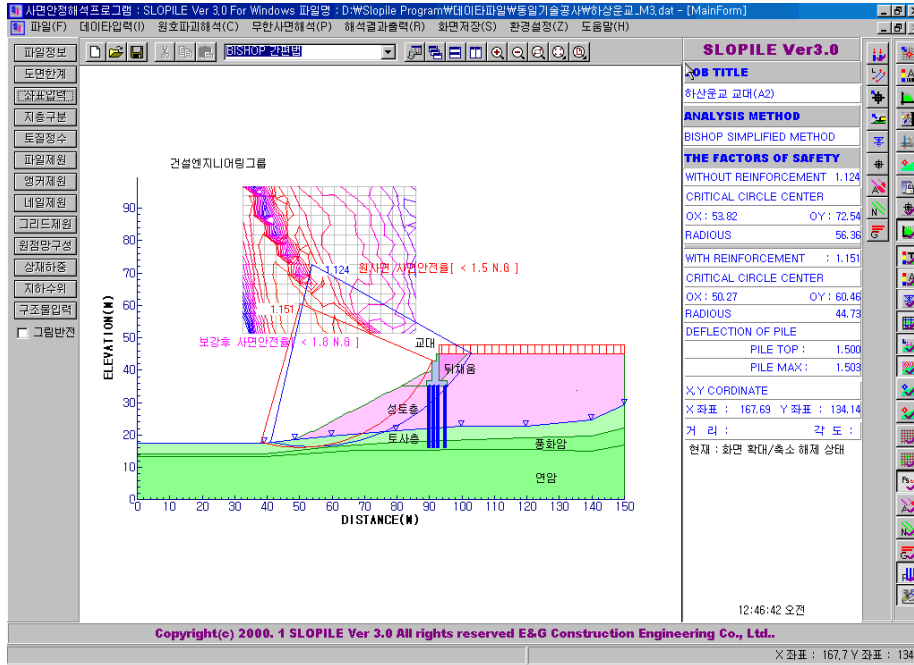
사면안정해석프로그램 : SLOPILE Ver 3.0 For Windows 파일명 : D:₩Slopile Program₩데이타파일₩동일기술공사₩하상운교_M3.dat - [MainForm]

파일(F) 데이타입력(I) 원호파괴해석(C) 무한사면해석(R) 해석결과출력(R) 화면저장(S) 환경설정(Z) 도움말(H)

파일정보
도면한계
좌표입력
지층구분
토질정수
파일제원
앵커제원
네일제원
그리드제원
원점망구성
상재하중
지하수위
구조물입력
그림반전

BISHOP 간편법

건설엔지니어링그룹

1.124
원지반 사면안전율[ < 1.5 N.G ]
1.151
보강후 사면안전율[ < 1.8 N.G ]
교대
뒤채움
성토층
토사층
풍화암
연암

ELEVATION(M)
DISTANCE(M)

90
80
70
60
50
40
30
20
10
0

0 10 20 30 40 50 60 70 80 90 100 110 120 130 140 150

SLOPILE Ver3.0
JOB TITLE
하상운교 교대(A2)
ANALYSIS METHOD
BISHOP SIMPLIFIED METHOD
THE FACTORS OF SAFETY
WITHOUT REINFORCEMENT 1.124
CRITICAL CIRCLE CENTER
OX : 53.82 OY : 72.54
RADIOUS 56.36
WITH REINFORCEMENT = 1.151
CRITICAL CIRCLE CENTER
OX : 50.27 OY : 60.46
RADIOUS 44.73
DEFLECTION OF PILE
PILE TOP : 1.500
PILE MAX : 1.503
X,Y CORDINATE
X 좌표 : 167.69 Y 좌표 : 134.14
거 리 : 각 도 :
현재 : 화면 확대/축소 해제 상태

12:46:42 오전

Copyright(c) 2000. 1 SLOPILE Ver 3.0 All rights reserved E&G Construction Engineering Co., Ltd..

X 좌표 : 167.7 Y 좌표 : 134